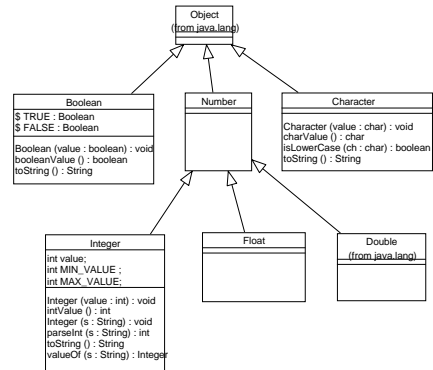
Object
(from java.lang)

Boolean
$ TRUE : Boolean
$ FALSE : Boolean
Boolean (value : boolean) : void
booleanValue () : boolean
toString () : String

Number

Character
Character (value : char) : void
charValue () : char
isLowerCase (ch : char) : boolean
toString () : String

Integer
int value;
int MIN_VALUE ;
int MAX_VALUE;
Integer (value : int) : void
intValue () : int
Integer (s : String) : void
parseInt (s : String) : int
toString () : String
valueOf (s : String) : Integer

Float

Double
(from java.lang)